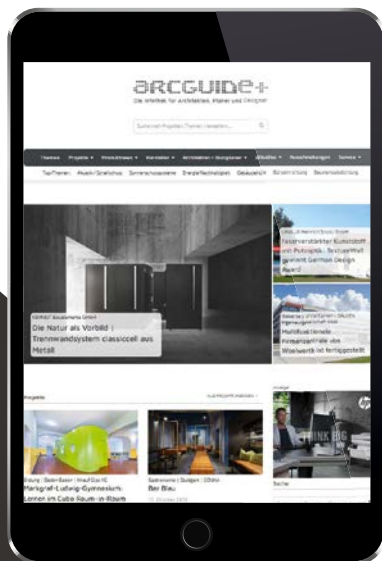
arcguide+
Die Infothek für Architekten, Planer und Designer

Suche nach Projekten, Themen, Herstellern...

Themen | Projekte | Produktwissen | Hersteller | Architekten + Designer | Aktuelles | Ausschreibungen | Service

Top-Themen | Akustik/Schallschutz | Sonnenschutzsysteme | Energieeffizienzlabel | Gebäudeautomation | Brandschutz | Bauwerksabdichtung

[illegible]
Die Natur als Vorbild | Trennwandsystem classiccell aus Metall

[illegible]
Faserverstärkter Kunststoff mit Pohlgate: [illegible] gewinnt German Design Award

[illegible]
Multifunktionale Firmenzentrale aus Wiesbaden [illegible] fertiggestellt

Projekte

Bildung | Baden-Baden | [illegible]
Markgraf-Ludwig-Gymnasium: Lernen im Cube Raum-in-Raum

Gastronomie | Stuttgart | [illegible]
Bar Blau

Anzeige
hp
THINK BIG